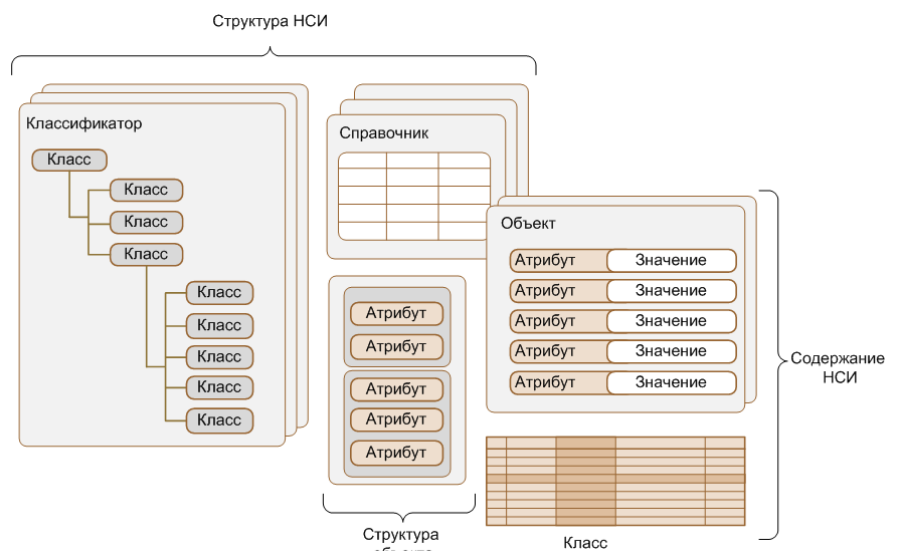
Структура НСИ

Классификатор

Класс
Класс
Класс
Класс
Класс
Класс
Класс
Класс
Класс

Справочник

Атрибут
Атрибут
Атрибут
Атрибут
Атрибут

Объект

| Атрибут | Значение |
|---|---|
| Атрибут | Значение |
| Атрибут | Значение |
| Атрибут | Значение |
| Атрибут | Значение |

Содержание НСИ

Структура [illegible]

Класс